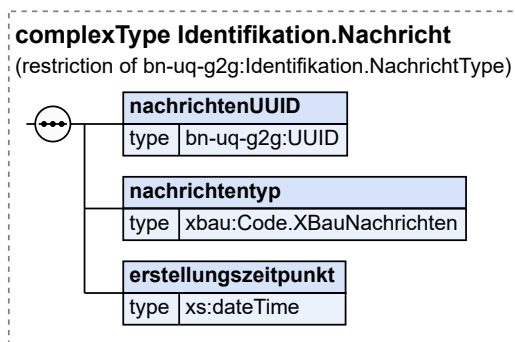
complexType Identifikation.Nachricht
(restriction of bn-uq-g2g:Identifikation.NachrichtType)

nachrichtenUUID
type bn-uq-g2g:UUID

nachrichtentyp
type xbau:Code.XBauNachrichten

erstellungszeitpunkt
type xs:dateTime